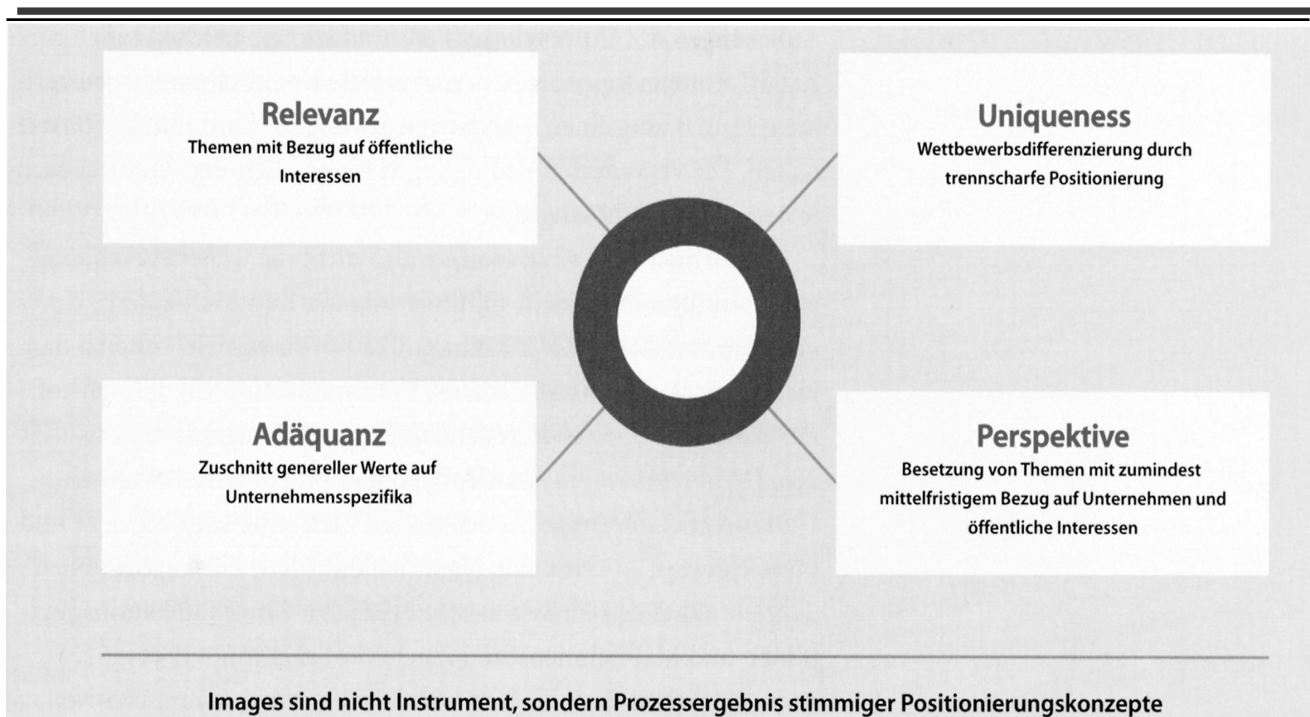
Relevanz
Themen mit Bezug auf öffentliche Interessen

Uniqueness
Wettbewerbsdifferenzierung durch trennscharfe Positionierung

Adäquanz
Zuschnitt genereller Werte auf Unternehmensspezifika

Perspektive
Besetzung von Themen mit zumindest mittelfristigem Bezug auf Unternehmen und öffentliche Interessen

Images sind nicht Instrument, sondern Prozessergebnis stimmiger Positionierungskonzepte